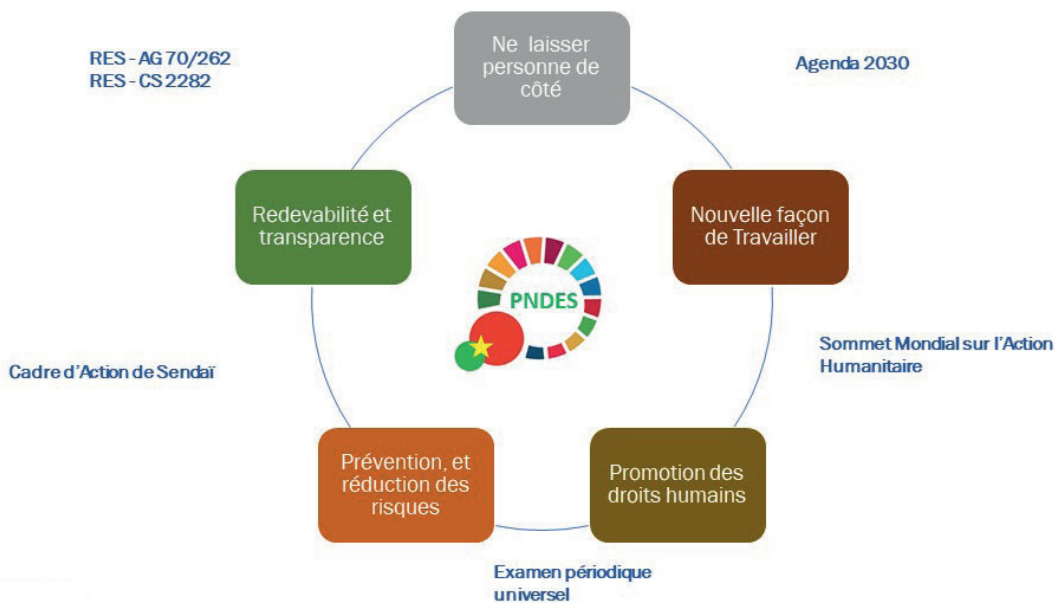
RES - AG 70/262
RES - CS 2282

Ne laisser personne de côté

Agenda 2030

Redevabilité et transparence

Nouvelle façon de Travailler

PNDES

Sommet Mondial sur l'Action Humanitaire

Cadre d'Action de Sendaï

Prévention, et réduction des risques

Promotion des droits humains

Examen périodique universel